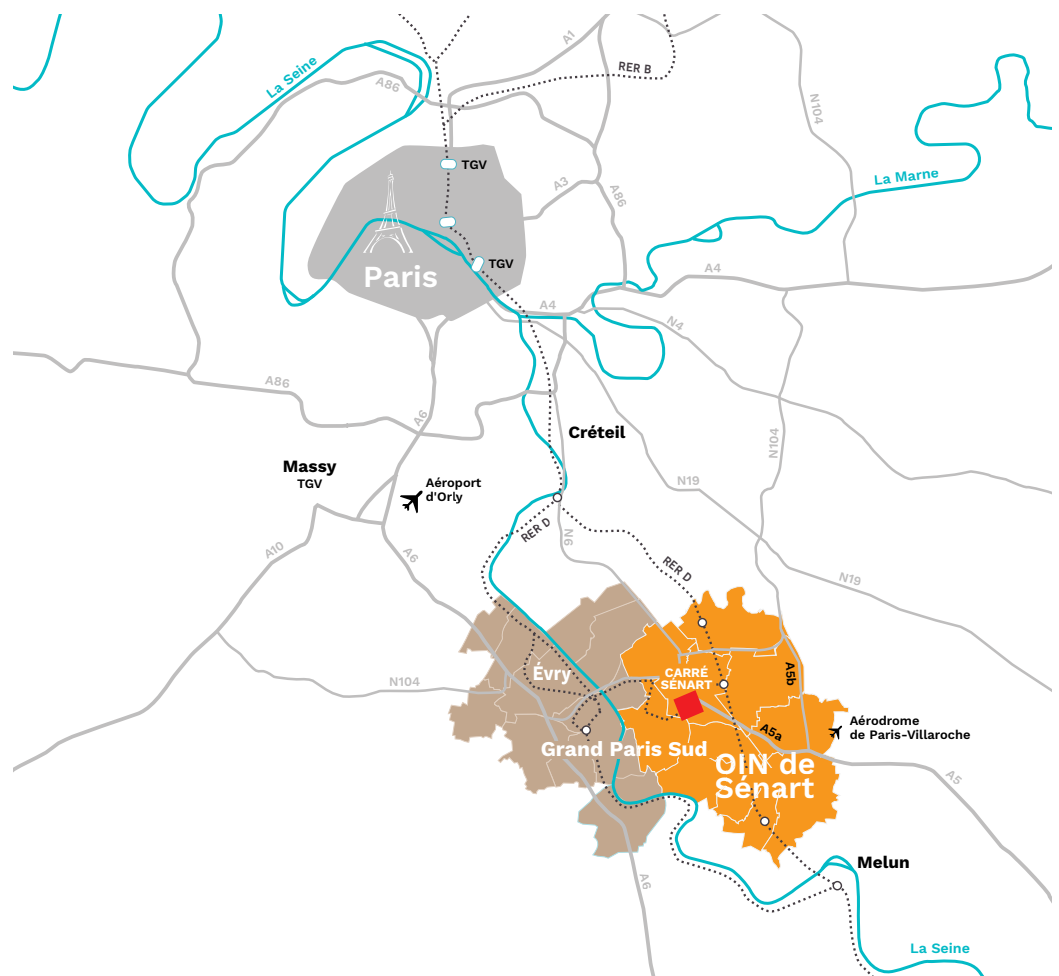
A1
RER B
La Seine
A86
N104
TGV
A3
A86
La Marne
Paris
TGV
A4
A4
N4
A86
A6
Créteil
N104
Massy
TGV
Aéroport
d'Orly
N19
A10
RER D
N6
RER D
A6
N19
Évry
CARRÉ
SÉNART
A5b
N104
A5a
Aérodrome
de Paris-Villaroche
Grand Paris Sud
OIN de
Sénart
A5
Melun
A6
La Seine